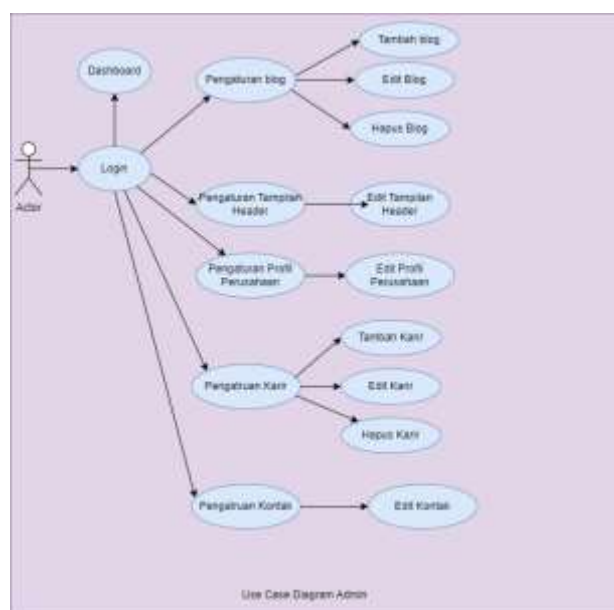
Actor

Dashboard

Login

Pengaturan blog

Tambah blog

Edit Blog

Hapus Blog

Pengaturan Tampilan Header

Edit Tampilan Header

Pengaturan Profil Perusahaan

Edit Profil Perusahaan

Pengaturan Karir

Tambah Karir

Edit Karir

Hapus Karir

Pengaturan Kontak

Edit Kontak

Use Case Diagram Admin